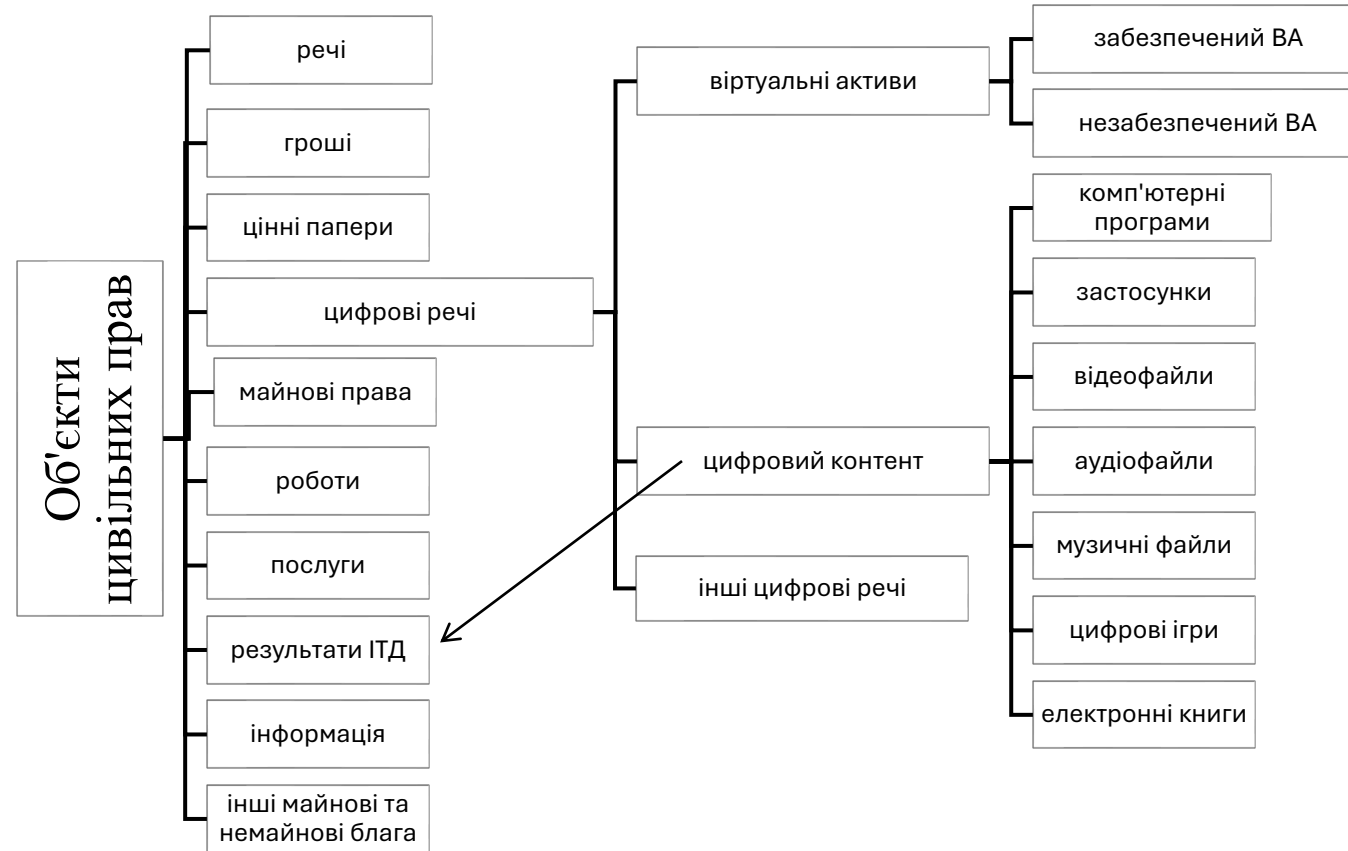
Об'єкти цивільних прав

речі

гроші

цінні папери

цифрові речі

майнові права

роботи

послуги

результати ІТД

інформація

інші майнові та немайнові блага

віртуальні активи

забезпечений ВА

незабезпечений ВА

цифровий контент

комп'ютерні програми

застосунки

відеофайли

аудіофайли

музичні файли

цифрові ігри

електронні книги

інші цифрові речі